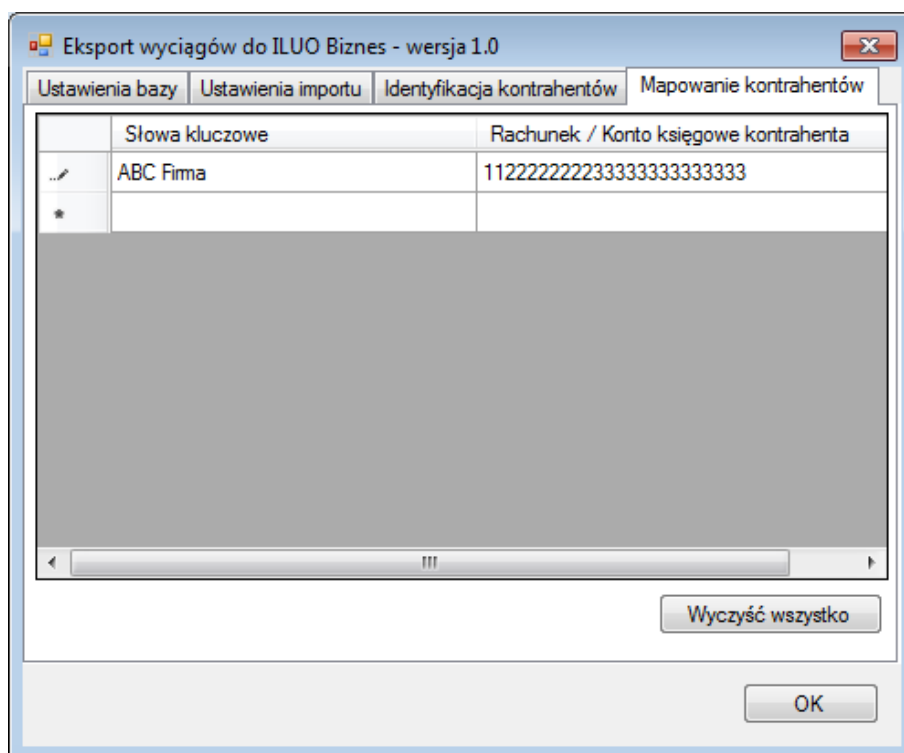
Eksport wyciągów do ILUO Biznes - wersja 1.0

Ustawienia bazy | Ustawienia importu | Identyfikacja kontrahentów | Mapowanie kontrahentów

| | Słowa kluczowe | Rachunek / Konto księgowe kontrahenta |
|---|---|---|
| | ABC Firma | 1122222222233333333333333 |
| * | | |

Wyczyść wszystko

OK